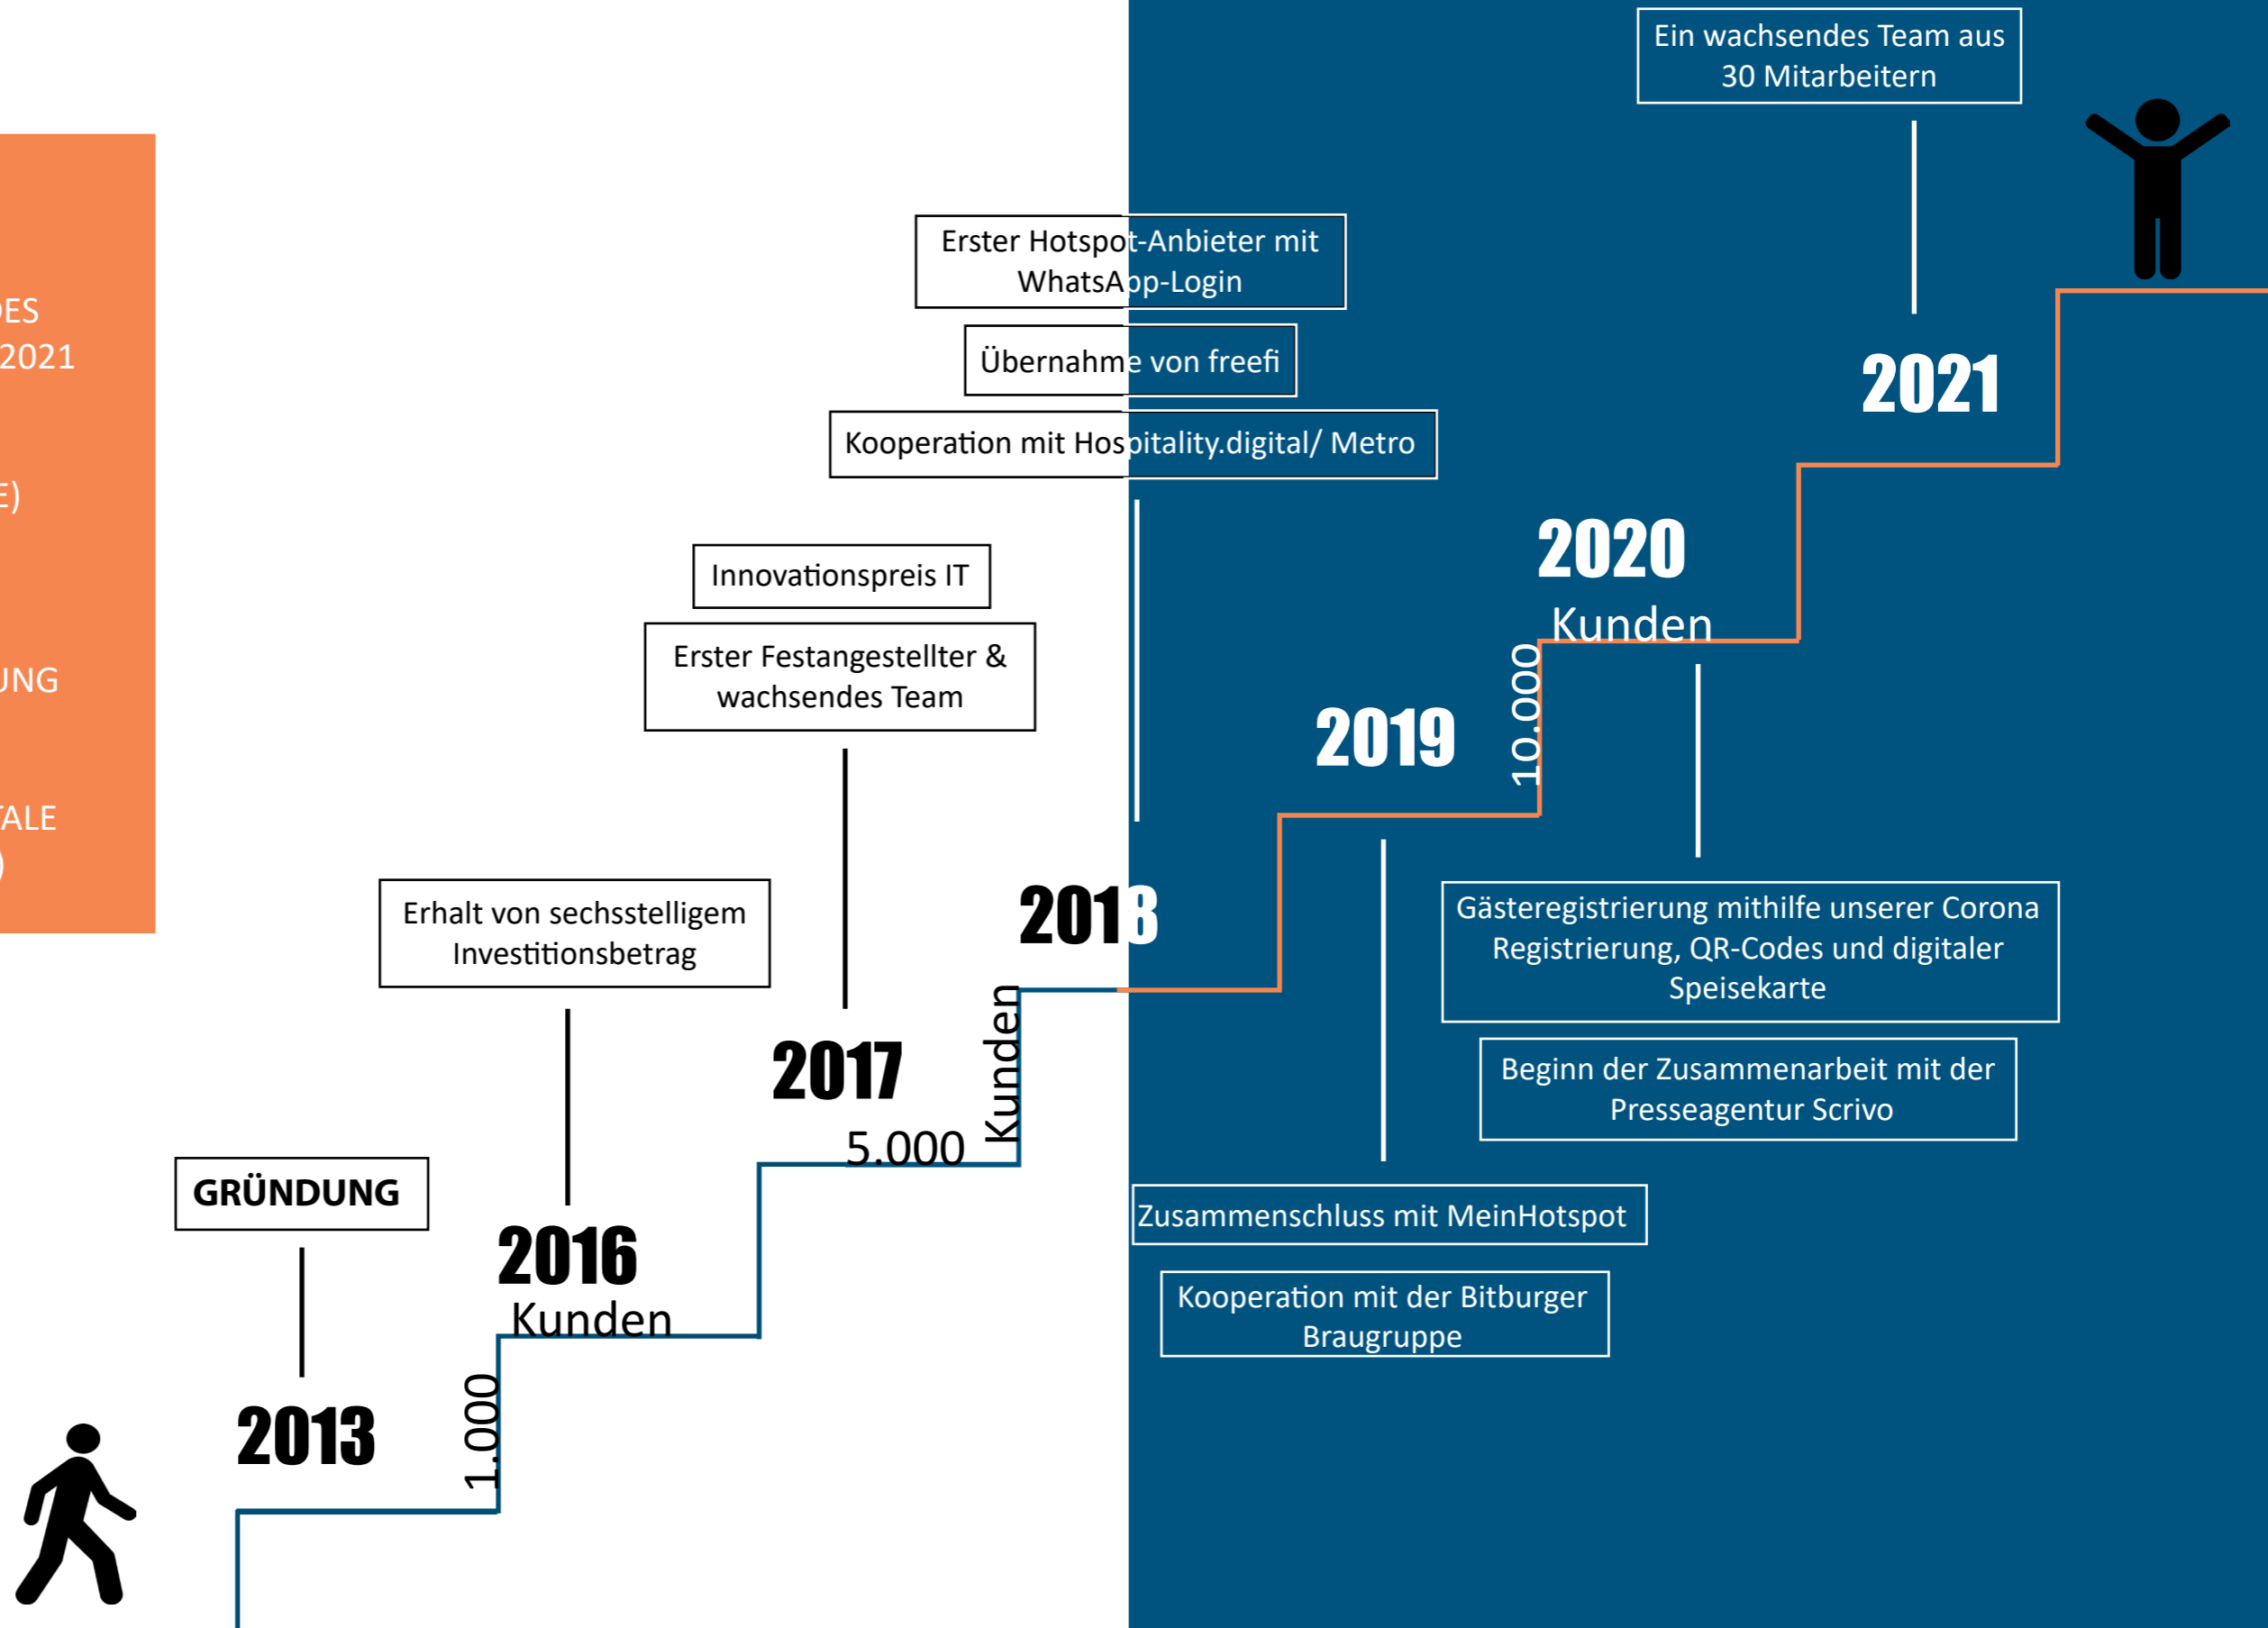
ES
2021

E)

UNG

TALE
)

Ein wachsendes Team aus 30 Mitarbeitern

2021

Erster Hotspot-Anbieter mit WhatsApp-Login

Übernahme von freefi

Kooperation mit Hospitality.digital/ Metro

2020

Kunden

10.000

2019

Innovationspreis IT

Erster Festangestellter & wachsendes Team

2018

Gästeregistrierung mithilfe unserer Corona Registrierung, QR-Codes und digitaler Speisekarte

Beginn der Zusammenarbeit mit der Presseagentur Scrivo

Erhalt von sechsstelligem Investitionsbetrag

2017

5.000

Kunden

Zusammenschluss mit MeinHotspot

Kooperation mit der Bitburger Braugruppe

GRÜNDUNG

2016

Kunden

1.000

2013